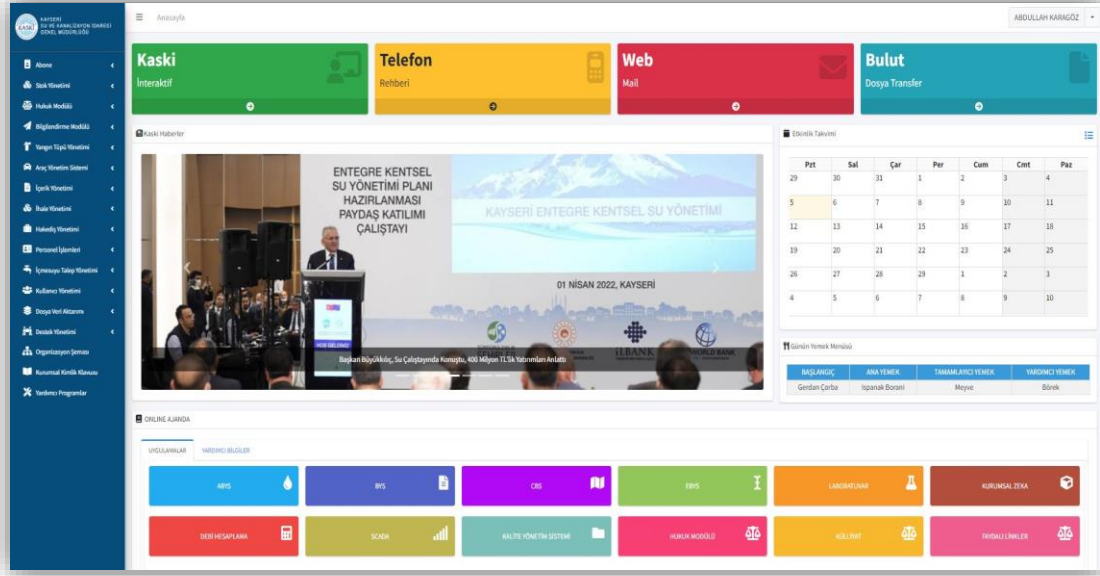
KAYSERİ SU VE KANALİZASYON İDARESİ GENEL MÜDÜRLÜĞÜ

Anasayfa

ABDULLAH KARAGÖZ

Abone
Stok Yönetimi
Hukuk Modülü
Bilgilendirme Modülü
Yangın Tüpü Yönetimi
Araç Yönetim Sistemi
İçerik Yönetimi
İhale Yönetimi
Hakediş Yönetimi
Personel İşlemleri
İçmesuyu Talep Yönetimi
Kullanıcı Yönetimi
Dosya Veri Aktarımı
Destek Yönetimi
Organizasyon Şeması
Kurumsal Kimlik Klavuzu
Yardımcı Programlar

Kaski
İnteraktif

Telefon
Rehberi

Web
Mail

Bulut
Dosya Transfer

Kaski Haberler

ENTEGRE KENTSEL SU YÖNETİMİ PLANI HAZIRLANMASI PAYDAŞ KATILIMI ÇALIŞTAYI

KAYSERİ ENTEGRE KENTSEL SU YÖNETİMİ

01 NİSAN 2022, KAYSERİ

İLBANK

WORLD BANK

Başkan Büyükkılıç, Su Çalıştayında Konuştu, 400 Milyon TL'lik Yatırımları Anlattı

Etkinlik Takvimi

| Pzt | Sal | Çar | Per | Cum | Cmt | Paz |
|---|---|---|---|---|---|---|
| 29 | 30 | 31 | 1 | 2 | 3 | 4 |
| 5 | 6 | 7 | 8 | 9 | 10 | 11 |
| 12 | 13 | 14 | 15 | 16 | 17 | 18 |
| 19 | 20 | 21 | 22 | 23 | 24 | 25 |
| 26 | 27 | 28 | 29 | 1 | 2 | 3 |
| 4 | 5 | 6 | 7 | 8 | 9 | 10 |

Günün Yemek Menüsü

| BAŞLANGIÇ | ANA YEMEK | TAMAMLAYICI YEMEK | YARDIMCI YEMEK |
|---|---|---|---|
| Gerdan Çorba | Ispanak Borani | Meyve | Börek |

ONLINE AJANDA

UYGULAMALAR YARDIMCI BİLGİLER

ABYS
BYS
CBS
EBYS
LABORATUVAR
KURUMSAL ZEKA
DEBİ HESAPLAMA
SCADA
KALİTE YÖNETİM SİSTEMİ
HUKUK MODÜLÜ
KÜLLİYAT
FAYDALI LİNKLER